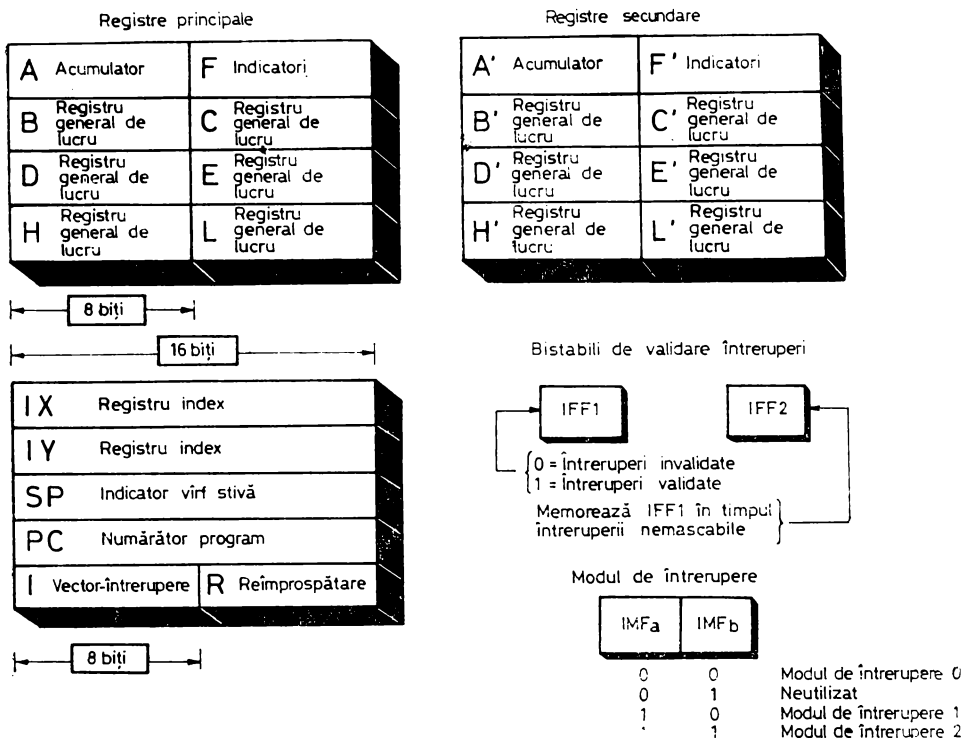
Registre principale

| A Acumulator | F Indicatori |
|---|---|
| B Registru general de lucru | C Registru general de lucru |
| D Registru general de lucru | E Registru general de lucru |
| H Registru general de lucru | L Registru general de lucru |

8 biți

16 biți

| IX Registru index | |
|---|---|
| IY Registru index | |
| SP Indicator vîrf stivă | |
| PC Numărător program | |
| I Vector-întrerupere | R Reîmprospătare |

8 biți

Registre secundare

| A' Acumulator | F' Indicatori |
|---|---|
| B' Registru general de lucru | C' Registru general de lucru |
| D' Registru general de lucru | E' Registru general de lucru |
| H' Registru general de lucru | L' Registru general de lucru |

Bistabili de validare întreruperi

IFF1

IFF2

0 = Întreruperi invalidate
1 = Întreruperi validate

Memorează IFF1 în timpul întreruperii nemascabile

Modul de întrerupere

| IMFa | IMFb | |
|---|---|---|
| 0 | 0 | Modul de întrerupere 0 |
| 0 | 1 | Neutilizat |
| 1 | 0 | Modul de întrerupere 1 |
| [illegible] | 1 | Modul de întrerupere 2 |